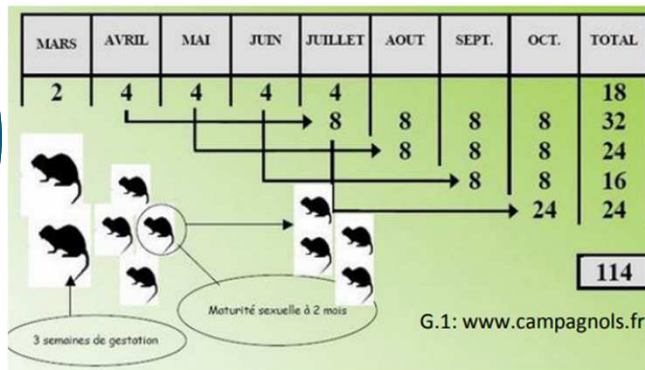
| MARS | AVRIL | MAI | JUIN | JUILLET | AOUT | SEPT. | OCT. | TOTAL |
|---|---|---|---|---|---|---|---|---|
| 2 | 4 | 4 | 4 | 4 | | | | 18 |
| | | | | 8 | 8 | 8 | 8 | 32 |
| | | | | | 8 | 8 | 8 | 24 |
| | | | | | | 8 | 8 | 16 |
| | | | | | | | 24 | 24 |

114

Maturité sexuelle à 2 mois

3 semaines de gestation

G.1: www.campagnols.fr